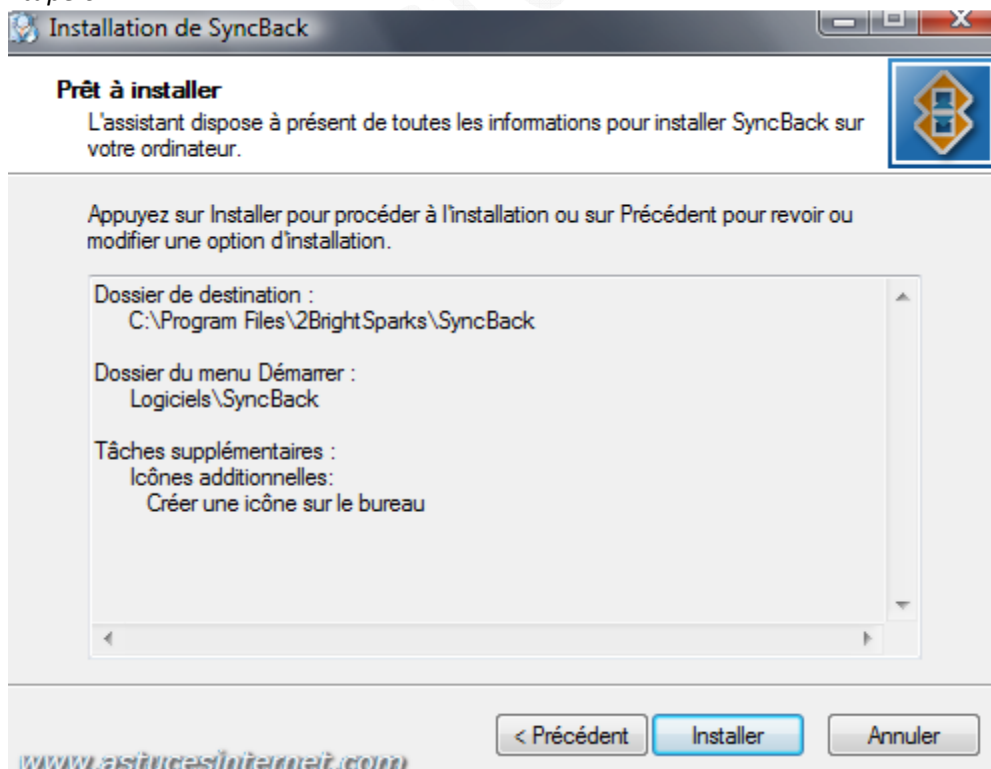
Installation de SyncBack

Prêt à installer
L'assistant dispose à présent de toutes les informations pour installer SyncBack sur votre ordinateur.

Appuyez sur Installer pour procéder à l'installation ou sur Précédent pour revoir ou modifier une option d'installation.

Dossier de destination :
C:\Program Files\2BrightSparks\SyncBack

Dossier du menu Démarrer :
Logiciels\SyncBack

Tâches supplémentaires :
Icônes additionnelles:
Créer une icône sur le bureau

< Précédent
Installer
Annuler

www.astucesinternet.com